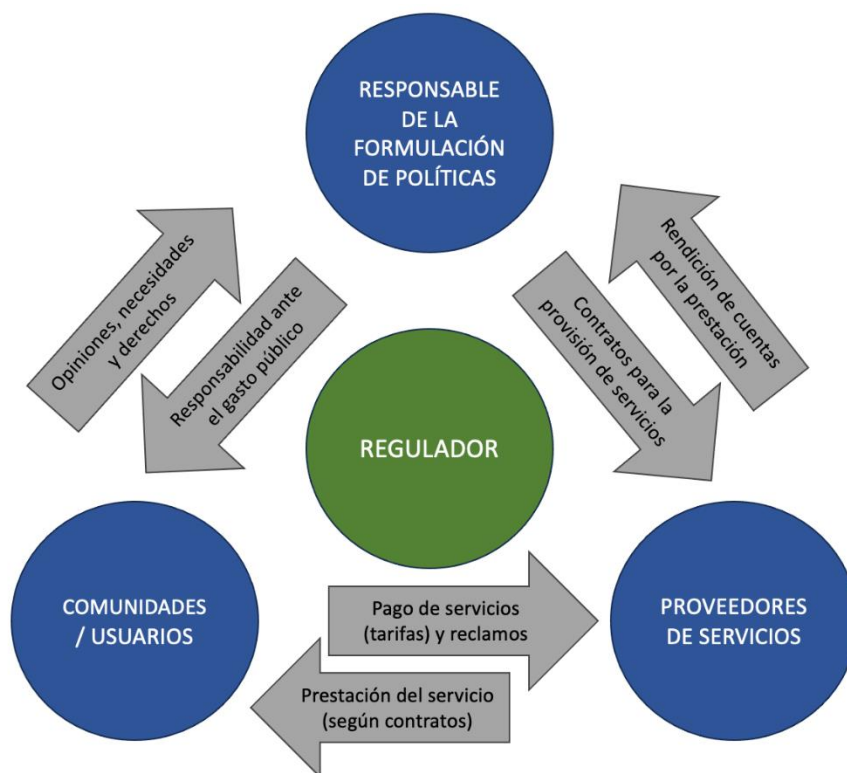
RESPONSABLE DE LA FORMULACIÓN DE POLÍTICAS

Opiniones, necesidades y derechos

Responsabilidad ante el gasto público

Contratos para la provisión de servicios

Rendición de cuentas por la prestación

REGULADOR

COMUNIDADES / USUARIOS

Pago de servicios (tarifas) y reclamos

Prestación del servicio (según contratos)

PROVEEDORES DE SERVICIOS